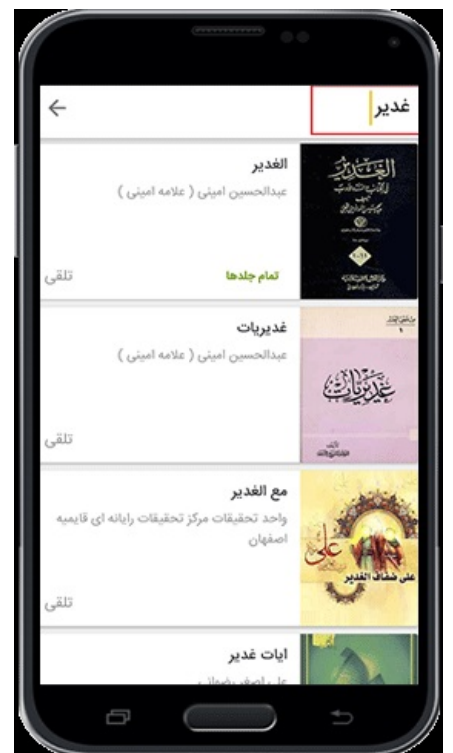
غدیر

الغدیر
عبدالحسین امینی ( علامه امینی )
تمام جلدها
تلقی

الغدیر

غدیریات
عبدالحسین امینی ( علامه امینی )
تلقی

غدیریات

مع الغدیر
واحد تحقیقات مرکز تحقیقات رایانه ای قائمیه اصفهان
تلقی

علی
علی ضفاف الغدیر

ایات غدیر
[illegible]